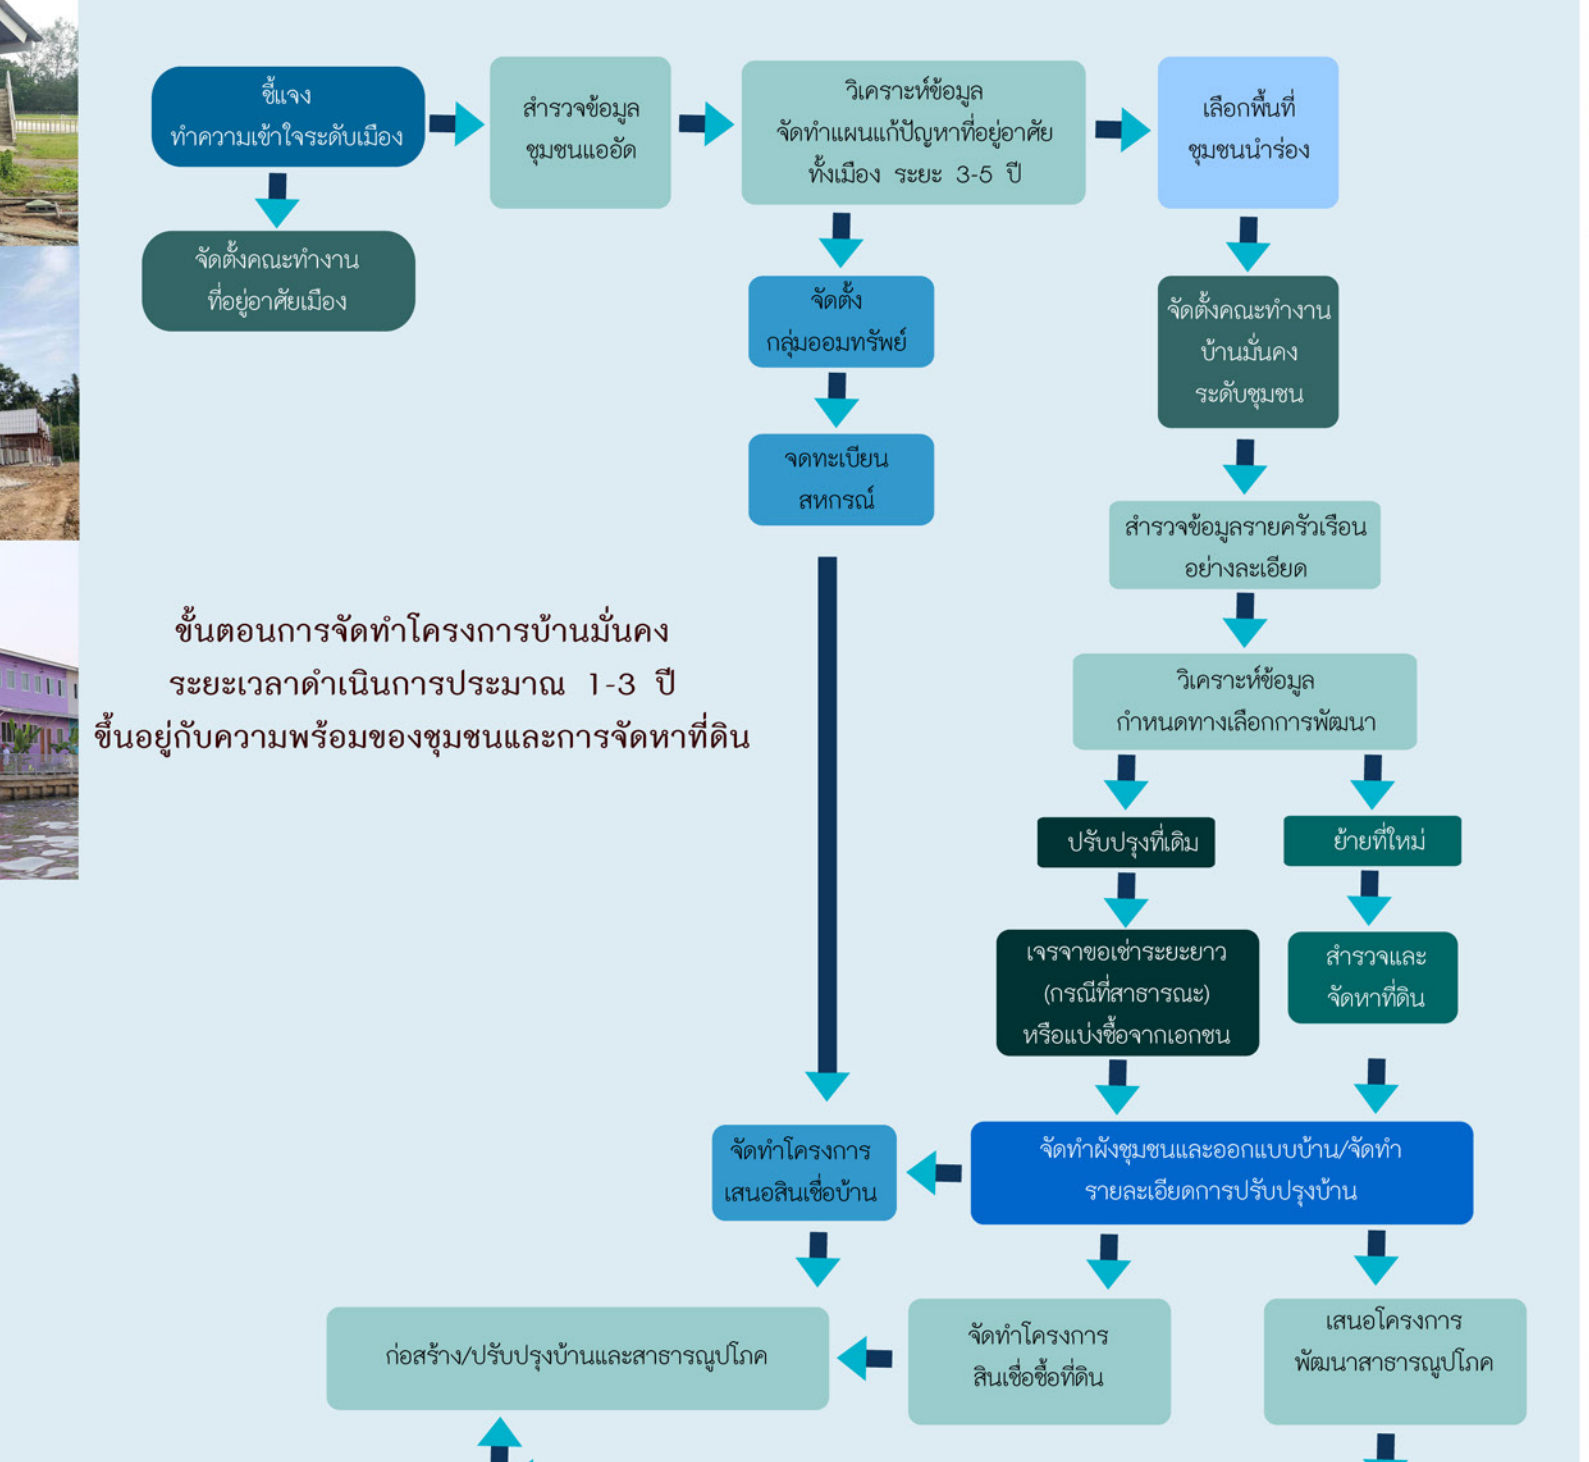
ชี้แจง ทำความเข้าใจระดับเมือง

สำรวจข้อมูล ชุมชนแออัด

วิเคราะห์ข้อมูล จัดทำแผนแก้ปัญหาที่อยู่อาศัย ทั้งเมือง ระยะ 3-5 ปี

เลือกพื้นที่ ชุมชนนำร่อง

จัดตั้งคณะทำงาน ที่อยู่อาศัยเมือง

จัดตั้ง กลุ่มออมทรัพย์

จดทะเบียน สหกรณ์

จัดตั้งคณะทำงาน บ้านมั่นคง ระดับชุมชน

สำรวจข้อมูลรายครัวเรือน อย่างละเอียด

ขั้นตอนการจัดทำโครงการบ้านมั่นคง
ระยะเวลาดำเนินการประมาณ 1-3 ปี
ขึ้นอยู่กับความพร้อมของชุมชนและการจัดหาที่ดิน

วิเคราะห์ข้อมูล กำหนดทางเลือกการพัฒนา

ปรับปรุงที่เดิม

ย้ายที่ใหม่

เจรจาขอเช่าระยะยาว (กรณีที่สาธารณะ) หรือแบ่งซื้อจากเอกชน

สำรวจและ จัดหาที่ดิน

จัดทำโครงการ เสนอสินเชื่อบ้าน

จัดทำผังชุมชนและออกแบบบ้าน/จัดทำ รายละเอียดการปรับปรุงบ้าน

ก่อสร้าง/ปรับปรุงบ้านและสาธารณูปโภค

จัดทำโครงการ สินเชื่อซื้อที่ดิน

เสนอโครงการ พัฒนาสาธารณูปโภค